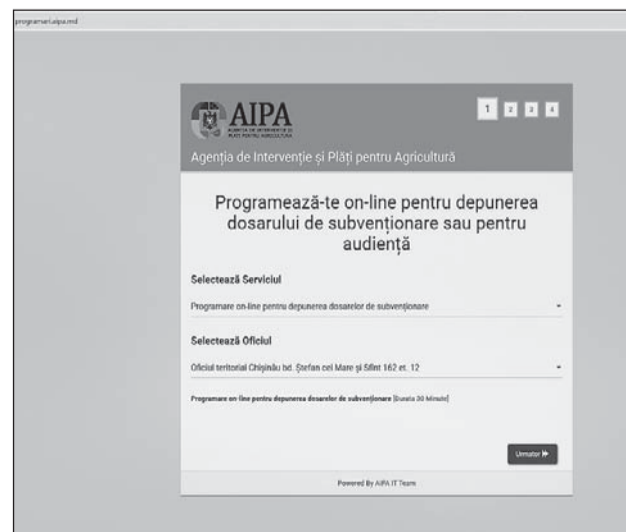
programari.aipa.md

AIPA
AGENȚIA DE INTERVENȚIE ȘI PLĂȚI PENTRU AGRICULTURĂ

1 2 3 4

Agenția de Intervenție și Plăți pentru Agricultură

Programează-te on-line pentru depunerea dosarului de subvenționare sau pentru audiență

Selectează Serviciul

Programare on-line pentru depunerea dosarelor de subvenționare

Selectează Oficiul

Oficiul teritorial Chișinău bd. Ștefan cel Mare și Sfînt 162 et. 12

Programare on-line pentru depunerea dosarelor de subvenționare [Durata 30 Minute]

Urmator

Powered By AIPA IT Team